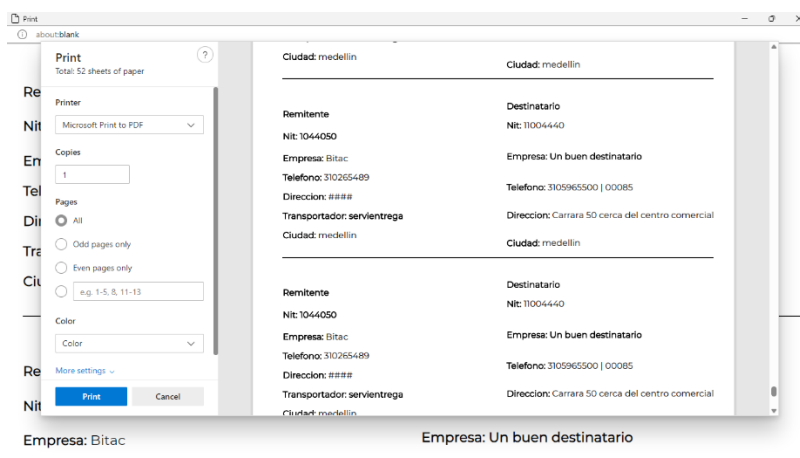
Print
about:blank

Print
Total: 52 sheets of paper

Printer
Microsoft Print to PDF

Copies
1

Pages
All
Odd pages only
Even pages only
e.g. 1-5, 8, 11-13

Color
Color

More settings

Print
Cancel

Ciudad: medellin
Ciudad: medellin

Remitente
Nit: 1044050
Empresa: Bitac
Telefono: 310265489
Direccion: ####
Transportador: servientrega
Ciudad: medellin

Destinatario
Nit: 11004440
Empresa: Un buen destinatario
Telefono: 3105965500 | 00085
Direccion: Carrara 50 cerca del centro comercial
Ciudad: medellin

Remitente
Nit: 1044050
Empresa: Bitac
Telefono: 310265489
Direccion: ####
Transportador: servientrega
Ciudad: medellin

Destinatario
Nit: 11004440
Empresa: Un buen destinatario
Telefono: 3105965500 | 00085
Direccion: Carrara 50 cerca del centro comercial

Re
Nit
Em
Tel
Dir
Tra
Ciu
Re
Nit
Empresa: Bitac
Empresa: Un buen destinatario